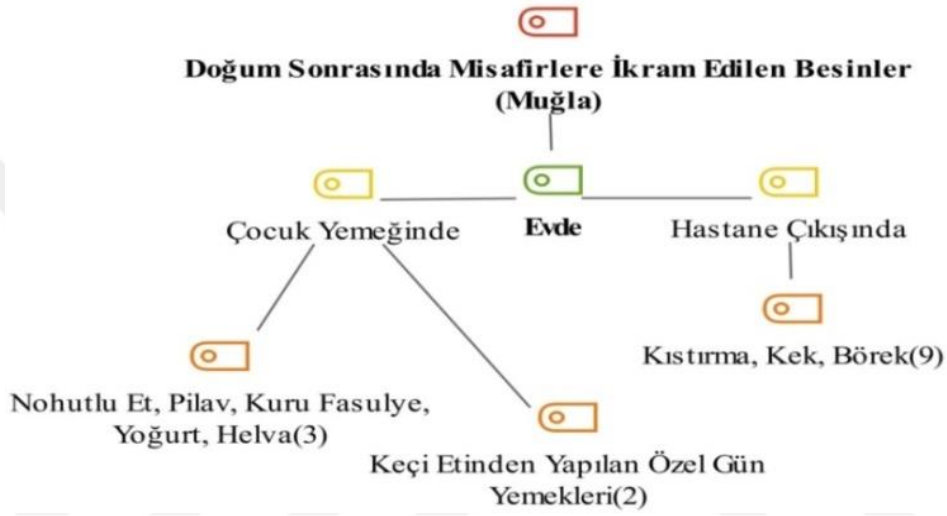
Doğum Sonrasında Misafirlere İkram Edilen Besinler (Muğla)

Çocuk Yemeğinde

Evde

Hastane Çıkışında

Kıstırma, Kek, Börek(9)

Nohutlu Et, Pilav, Kuru Fasulye, Yoğurt, Helva(3)

Keçi Etinden Yapılan Özel Gün Yemekleri(2)